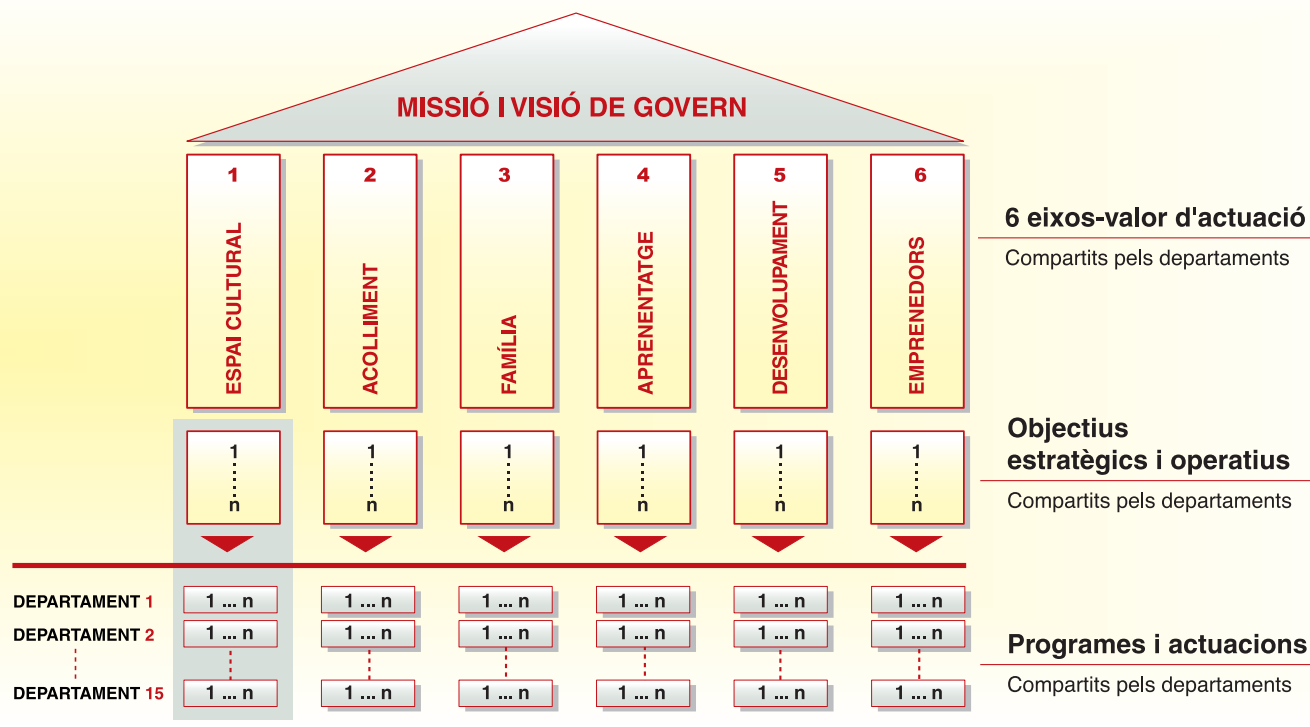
MISSIÓ I VISIÓ DE GOVERN

1
ESPAI CULTURAL

2
ACOLLIMENT

3
FAMÍLIA

4
APRENENTATGE

5
DESENVOLUPAMENT

6
EMPRENEDORS

6 eixos-valor d'actuació
Compartits pels departaments

1 ... n
1 ... n
1 ... n
1 ... n
1 ... n
1 ... n

Objectius estratègics i operatius
Compartits pels departaments

| | | | | | | |
|---|---|---|---|---|---|---|
| DEPARTAMENT 1 | 1 ... n | 1 ... n | 1 ... n | 1 ... n | 1 ... n | 1 ... n |
| DEPARTAMENT 2 | 1 ... n | 1 ... n | 1 ... n | 1 ... n | 1 ... n | 1 ... n |
| DEPARTAMENT 15 | 1 ... n | 1 ... n | 1 ... n | 1 ... n | 1 ... n | 1 ... n |

Programes i actuacions
Compartits pels departaments